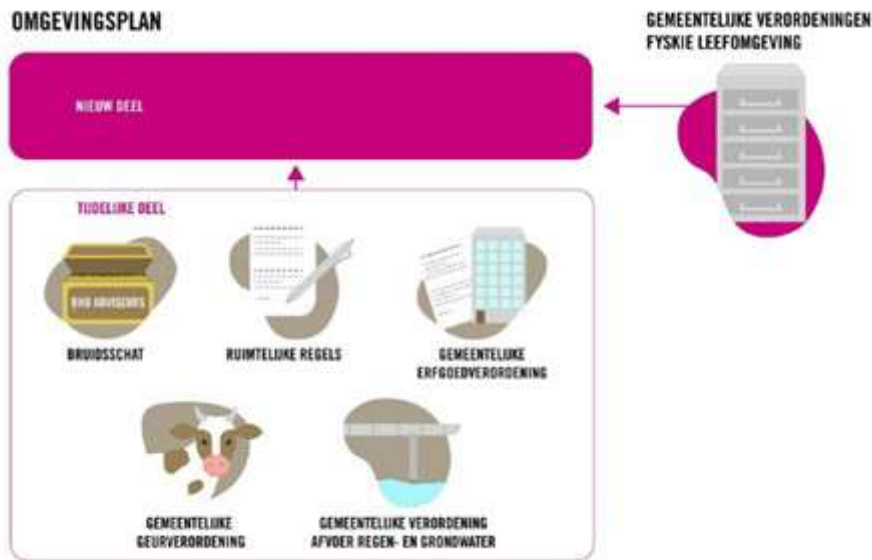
OMGEVINGSPLAN

GEMEENTELIJKE VERORDENINGEN FYSKIE LEEFOMGEVING

NIEUW DEEL

TIJDELIJKE DEEL

RHS ADVISEURS

BRUIDSSCHAT

RUIMTELIJKE REGELS

GEMEENTELIJKE ERFGOEDVERORDENING

GEMEENTELIJKE GEURVERORDENING

GEMEENTELIJKE VERORDENING AFVOER REGEN- EN GRONDWATER